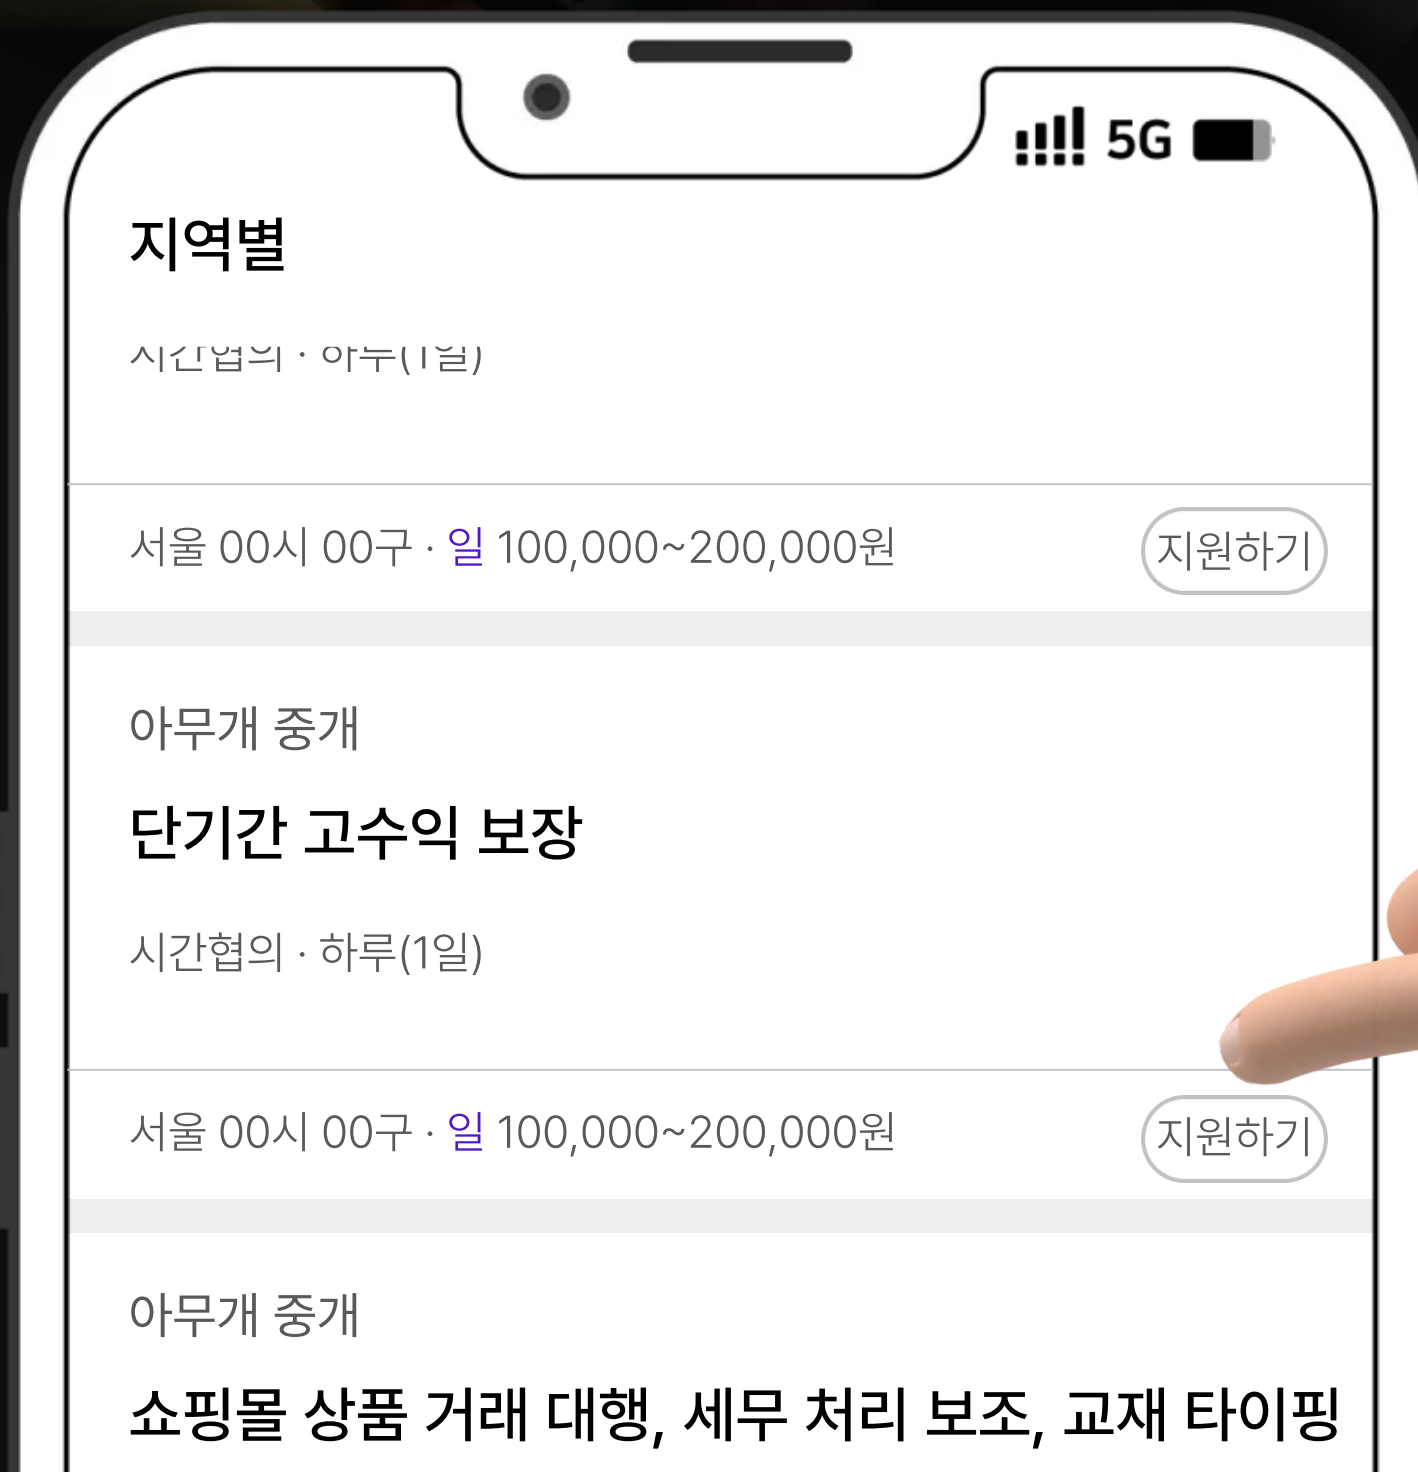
5G

지역별

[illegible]

서울 00시 00구 · 일 100,000~200,000원

지원하기

아무개 중개

단기간 고수익 보장

시간협의 · 하루(1일)

서울 00시 00구 · 일 100,000~200,000원

지원하기

아무개 중개

쇼핑몰 상품 거래 대행, 세무 처리 보조, 교재 타이핑